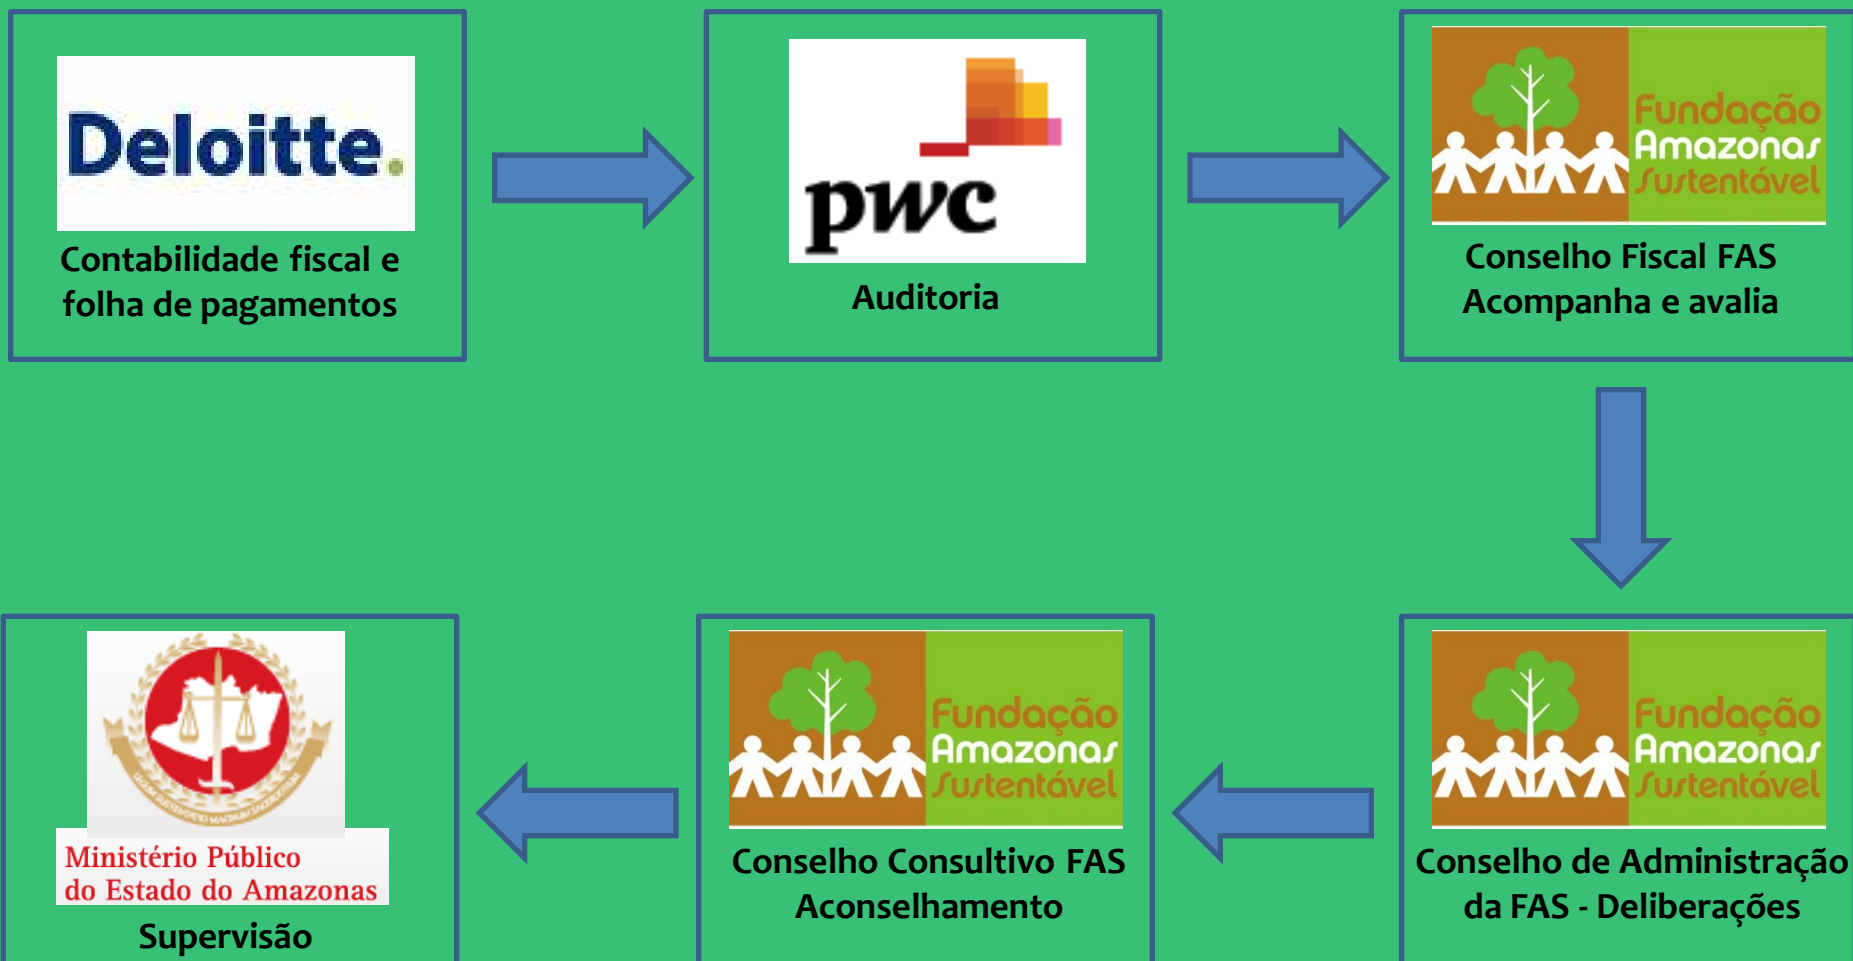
Deloitte.

Contabilidade fiscal e folha de pagamentos

pwc

Auditoria

Fundação Amazonas Sustentável

Conselho Fiscal FAS
Acompanha e avalia

Fundação Amazonas Sustentável

Conselho de Administração da FAS - Deliberações

Fundação Amazonas Sustentável

Conselho Consultivo FAS
Aconselhamento

Ministério Público do Estado do Amazonas

Supervisão